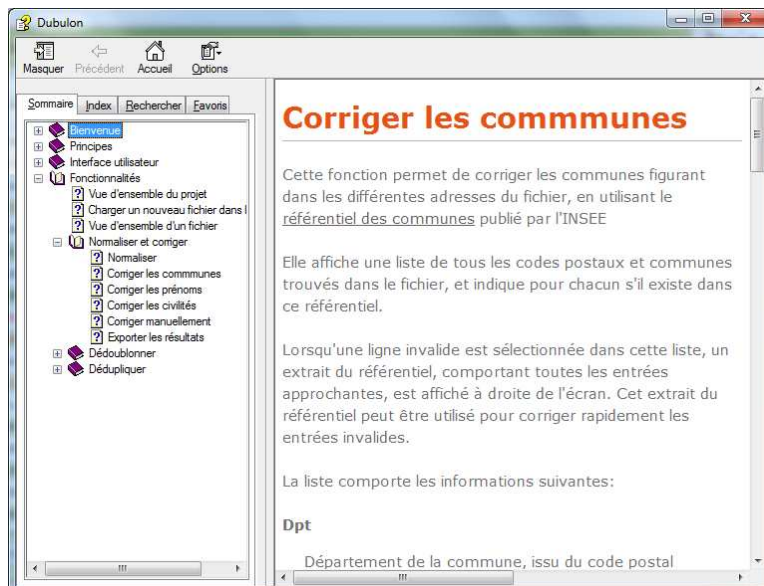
Dubulon

Masquer Précédent Accueil Options

Sommaire Index Rechercher Favoris

Bienvenue
Principes
Interface utilisateur
Fonctionnalités
Vue d'ensemble du projet
Charger un nouveau fichier dans l
Vue d'ensemble d'un fichier
Normaliser et corriger
Normaliser
Corriger les commmunes
Corriger les prénoms
Corriger les civilités
Corriger manuellement
Exporter les résultats
Dédoublonner
Dédupliquer

Corriger les commmunes

Cette fonction permet de corriger les communes figurant dans les différentes adresses du fichier, en utilisant le référentiel des communes publié par l'INSEE

Elle affiche une liste de tous les codes postaux et communes trouvés dans le fichier, et indique pour chacun s'il existe dans ce référentiel.

Lorsqu'une ligne invalide est sélectionnée dans cette liste, un extrait du référentiel, comportant toutes les entrées approchantes, est affiché à droite de l'écran. Cet extrait du référentiel peut être utilisé pour corriger rapidement les entrées invalides.

La liste comporte les informations suivantes:

Dpt

Département de la commune, issu du code postal